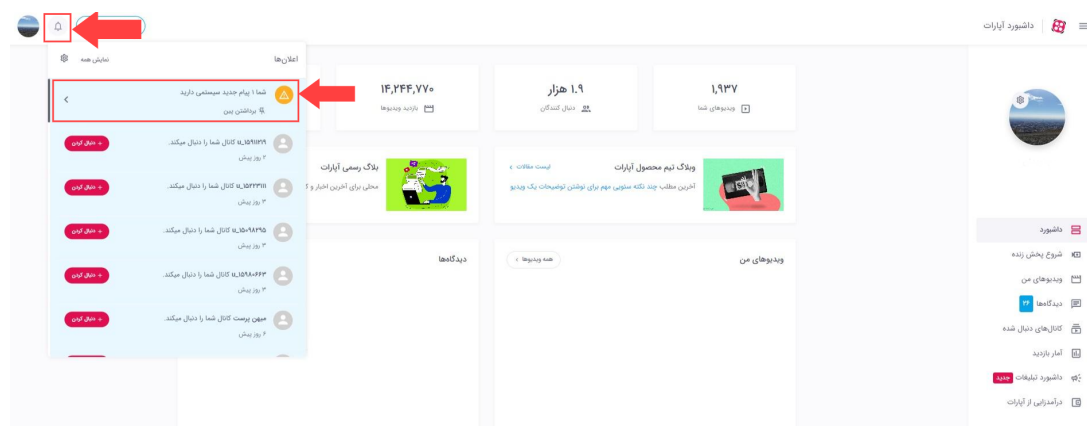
داشبورد آپارات

اعلان‌ها
نمایش همه

شما ۱ پیام جدید سیستمی دارید.
برداشتن پین

u_۱۵۹۱۱۲۹ کانال شما را دنبال میکند.
۳ روز پیش
+ دنبال کردن

u_۱۵۷۲۲۳۱۱ کانال شما را دنبال میکند.
۳ روز پیش
+ دنبال کردن

u_۱۵۰۹۸۴۹۵ کانال شما را دنبال میکند.
۳ روز پیش
+ دنبال کردن

u_۱۵۹۸۰۶۶۳ کانال شما را دنبال میکند.
۳ روز پیش
+ دنبال کردن

میهن پرست کانال شما را دنبال میکند.
۶ روز پیش
+ دنبال کردن

۱۴,۲۴۴,۷۷۰
بازدید ویدیوها

۱.۹ هزار
دنبال کنندگان

۱,۹۳۷
ویدیوهای شما

بلاگ رسمی آپارات
محلی برای آخرین اخبار و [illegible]

ویلاگ تیم محصول آپارات
لیست مقالات
آخرین مطلب: چند نکته ساده مهم برای نوشتن توضیحات یک ویدیو

دیدگاه‌ها

ویدیوهای من
همه ویدیوها

داشبورد
شروع پخش زنده
ویدیوهای من
دیدگاه‌ها ۲۴
کانال‌های دنبال شده
آمار بازدید
داشبورد تبلیغات جدید
درآمدزایی از آپارات